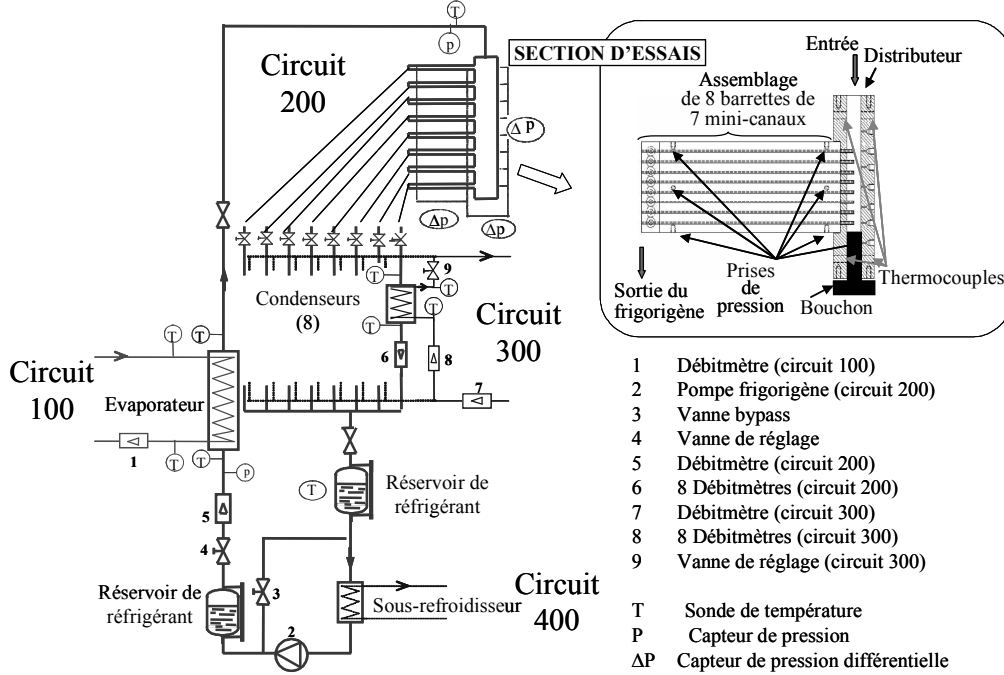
T
p
Circuit 200
SECTION D'ESSAIS
Entrée
Distributeur
Assemblage de 8 barrettes de 7 mini-canaux
ΔP
Δp
Δp
Prises de pression
Sortie du frigorigène
Bouchon
Thermocouples
9
T
T
T
Condenseurs (8)
T
Circuit 300
T
T
6
8
Circuit 100
Evaporateur
7
1
T
T
p
T
Réservoir de réfrigérant
5
4
Réservoir de réfrigérant
3
Circuit 400
Sous-refroidisseur
2

1 Débitmètre (circuit 100)
2 Pompe frigorigène (circuit 200)
3 Vanne bypass
4 Vanne de réglage
5 Débitmètre (circuit 200)
6 8 Débitmètres (circuit 200)
7 Débitmètre (circuit 300)
8 8 Débitmètres (circuit 300)
9 Vanne de réglage (circuit 300)

T Sonde de température
P Capteur de pression
ΔP Capteur de pression différentielle